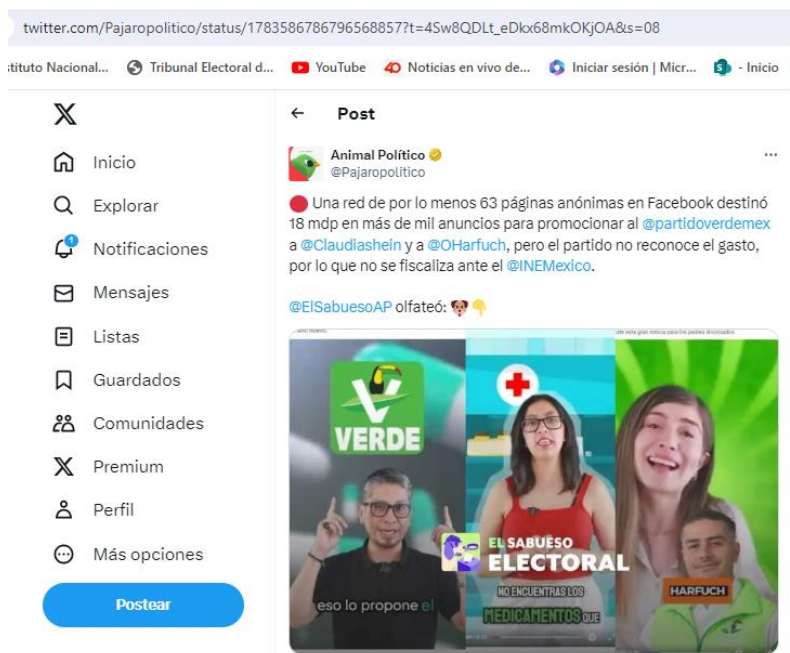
twitter.com/Pajaropolitico/status/1783586786796568857?t=4Sw8QDLt_eDkx68mkOKjOA&s=08

stituto Nacional... Tribunal Electoral d... YouTube Noticias en vivo de... Iniciar sesión | Micr... - Inicio

Inicio
Explorar
Notificaciones
Mensajes
Listas
Guardados
Comunidades
Premium
Perfil
Más opciones
Postear

Post

Animal Político
@Pajaropolitico

Una red de por lo menos 63 páginas anónimas en Facebook destinó 18 mdp en más de mil anuncios para promocionar al @partidoverdemex a @Claudiashein y a @OHarfuch, pero el partido no reconoce el gasto, por lo que no se fiscaliza ante el @INEMexico.

@ElSabuesoAP olfateó:

VERDE
eso lo propone el
EL SABUESO ELECTORAL
NO ENCUENTRAS LOS MEDICAMENTOS QUE
HARFUCH